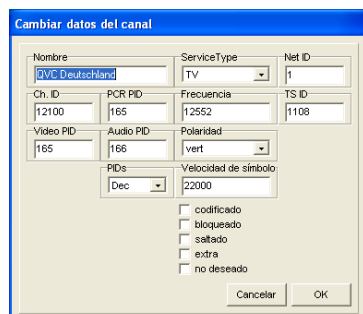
Cambiar datos del canal

Nombre
QVC Deutschland

ServiceType
TV

Net ID
1

Ch. ID
12100

PCR PID
165

Frecuencia
12552

TS ID
1108

Video PID
165

Audio PID
166

Polaridad
vert

PIDs
Dec

Velocidad de símbolo
22000

codificado
bloqueado
saltado
extra
no deseado

Cancelar
OK